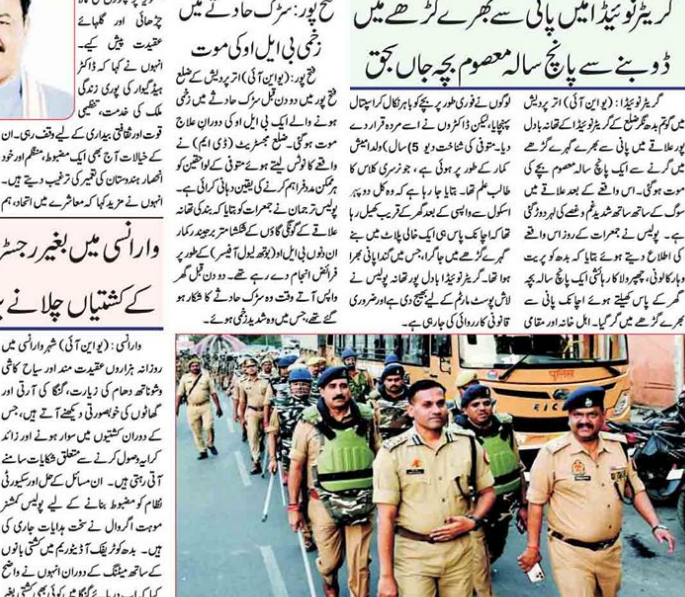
گریٹر نوئیڈا میں پانی سے بھرے گڑھے میں
ڈوبنے سے پانچ سالہ معصوم بچہ جاں بحق

گریٹر نوئیڈا: (یو این آئی) اتر پردیش میں گوتم بدھ نگر ضلع کے گریٹر نوئیڈا کے تھانہ بادل پور علاقے میں پانی سے بھرے گڑھے میں گرنے سے ایک پانچ سالہ معصوم بچے کی موت ہو گئی۔ اس واقعے کے بعد علاقے میں سوگ کے ساتھ ساتھ شدید غم و غصے کی لہر دوڑ گئی ہے۔ پولیس نے جمعرات کے روز اس واقعے کی اطلاع دیتے ہوئے بتایا کہ بدھ کو چھپرولا گاؤں کا رہائشی ایک پانچ سالہ بچہ گھر کے پاس کھیلتے ہوئے اچانک پانی سے بھرے گڑھے میں گر گیا۔ اہل خانہ اور مقامی لوگوں نے فوری طور پر بچے کو باہر نکال کر اسپتال پہنچایا، لیکن ڈاکٹروں نے اسے مردہ قرار دے دیا۔ متوفی کی شناخت دیو (5 سال) ولد دنیش کمار کے طور پر ہوئی ہے، جو نرسری کلاس کا طالب علم تھا۔ بتایا جا رہا ہے کہ وہ کل دوپہر اسکول سے واپسی کے بعد گھر کے قریب کھیل رہا تھا کہ اچانک پاس ہی ایک خالی پلاٹ میں بنے گہرے گڑھے میں جا گرا، جس میں گندا پانی بھرا ہوا تھا۔ گریٹر نوئیڈا بادل پور تھانہ پولیس نے لاش پوسٹ مارٹم کے لیے بھیج دی ہے اور ضروری قانونی کارروائی کی جا رہی ہے۔

فتح پور: سڑک حادثے میں
زخمی بی ایل او کی موت

فتح پور: (یو این آئی) اتر پردیش کے ضلع فتح پور میں دو دن قبل سڑک حادثے میں زخمی ہونے والے ایک بی ایل او کی دوران علاج موت ہو گئی۔ ضلع مجسٹریٹ (ڈی ایم) نے واقعے کا نوٹس لیتے ہوئے متوفی کے لواحقین کو ہر ممکن مدد فراہم کرنے کی یقین دہانی کرائی ہے۔ پولیس ترجمان نے جمعرات کو بتایا کہ بندکی تھانہ علاقے کے گوگی گاؤں کے شکشامتر بجرنگ دکمار ان دنوں بی ایل او (بوتھ لیول آفیسر) کے طور پر فرائض انجام دے رہے تھے۔ وہ دو دن قبل گھر واپس آتے وقت وہ سڑک حادثے کا شکار ہو گئے تھے، جس میں وہ شدید زخمی ہو گئے۔

چڑھائی اور گلہائے عقیدت پیش کیے۔ انہوں نے کہا کہ ڈاکٹر ہیڈگیوار کی پوری زندگی ملک کی خدمت، تنظیم
قوت اور ثقافتی بیداری کے لیے وقف رہی۔ ان کے خیالات آج بھی ایک مضبوط، منظم اور خود انحصار ہندوستان کی تعمیر کی ترغیب دیتے ہیں۔ انہوں نے مزید کہا کہ معاشرے میں اتحاد، ہم

وارانسی میں بغیر رجسٹر
کے کشتیاں چلانے پ

وارانسی: (یو این آئی) شہر وارانسی میں روزانہ ہزاروں عقیدت مند اور سیاح کاشی وشوناتھ دھام کی زیارت، گنگا کی آرتی اور گھاٹوں کی خوبصورتی دیکھنے آتے ہیں، جس کے دوران کشتیوں میں سوار ہونے اور زائد کرایہ وصول کرنے سے متعلق شکایات سامنے آتی رہتی ہیں۔ ان مسائل کے حل اور سیکورٹی نظام کو مضبوط بنانے کے لیے پولیس کمشنر موہت اگروال نے سخت ہدایات جاری کی ہیں۔ بدھ کو ٹریفک آڈیٹوریم میں کشتی بانوں کے ساتھ میٹنگ کے دوران انہوں نے واضح کیا کہ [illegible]